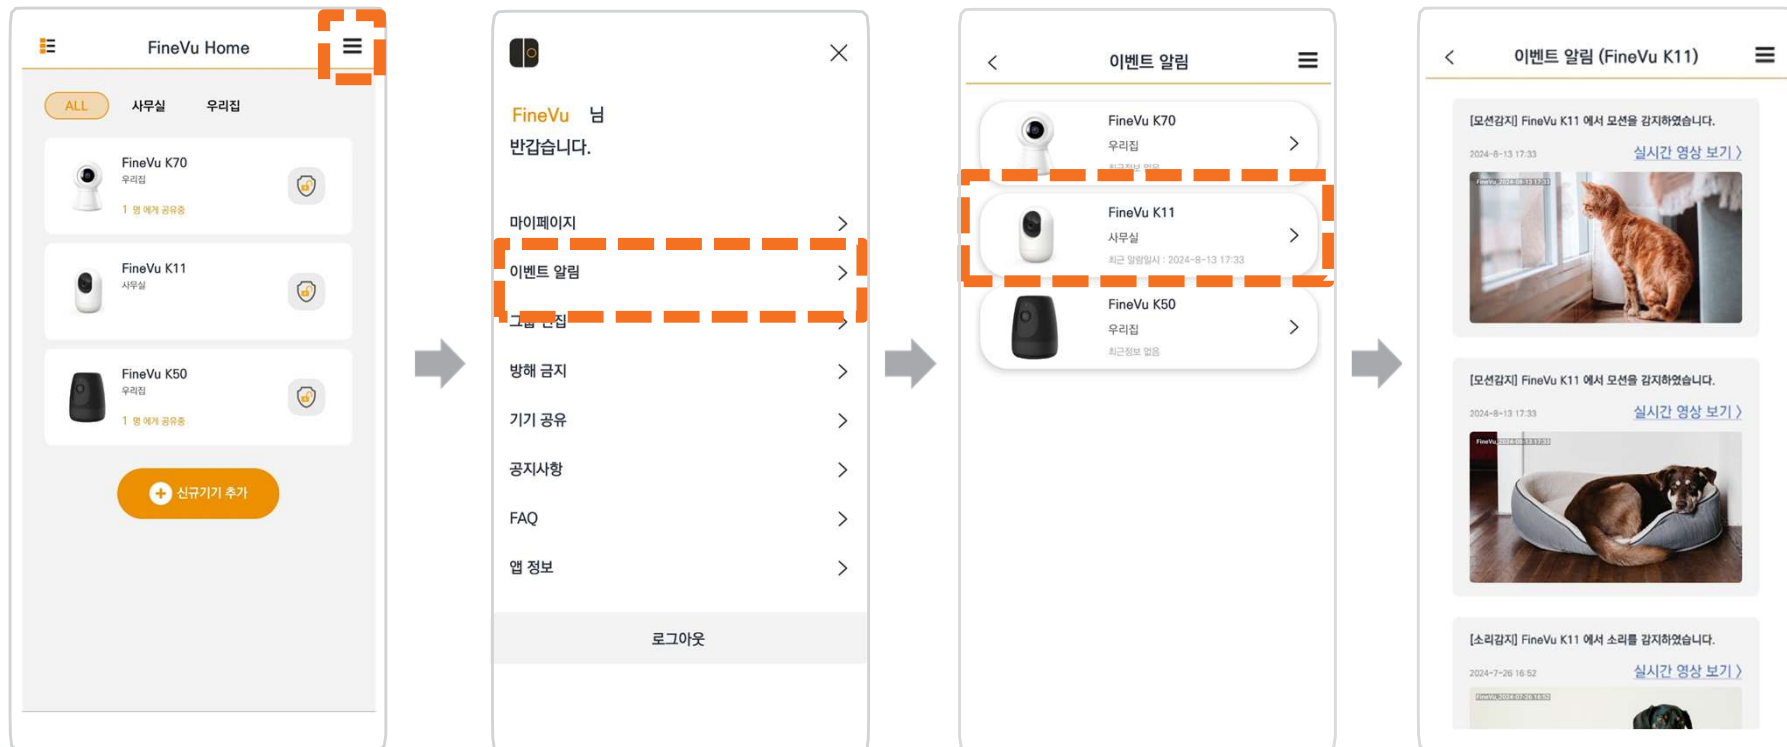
FineVu Home

ALL 사무실 우리집

FineVu K70
우리집
1 명 에게 공유중

FineVu K11
사무실

FineVu K50
우리집
1 명 에게 공유중

신규기기 추가

FineVu 님
반갑습니다.

마이페이지 >
이벤트 알림 >
그룹 관리 >
방해 금지 >
기기 공유 >
공지사항 >
FAQ >
앱 정보 >

로그아웃

이벤트 알림

FineVu K70
우리집
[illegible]

FineVu K11
사무실
최근 알림일시 : 2024-8-13 17:33

FineVu K50
우리집
최근정보 없음

이벤트 알림 (FineVu K11)

[모션감지] FineVu K11 에서 모션을 감지하였습니다.
2024-8-13 17:33
실시간 영상 보기 >

[모션감지] FineVu K11 에서 모션을 감지하였습니다.
2024-8-13 17:33
실시간 영상 보기 >

[소리감지] FineVu K11 에서 소리를 감지하였습니다.
2024-7-26 16:52
실시간 영상 보기 >